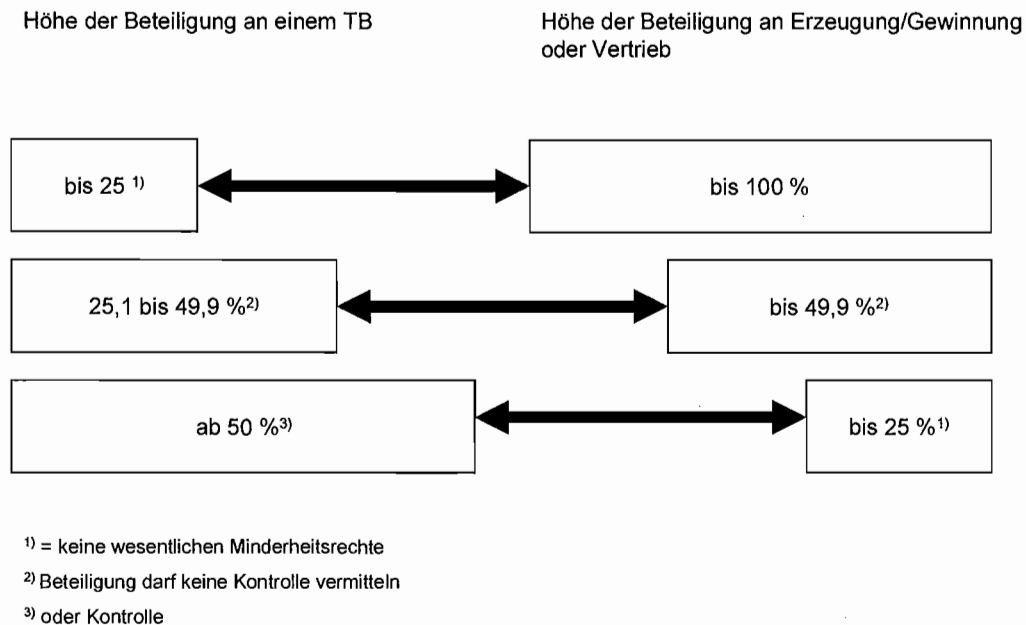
Höhe der Beteiligung an einem TB

Höhe der Beteiligung an Erzeugung/Gewinnung oder Vertrieb

bis 25 $^{1)}$

bis 100 %

25,1 bis 49,9 %$^{2)}$

bis 49,9 %$^{2)}$

ab 50 %$^{3)}$

bis 25 %$^{1)}$

$^{1)}$ = keine wesentlichen Minderheitsrechte

$^{2)}$ Beteiligung darf keine Kontrolle vermitteln

$^{3)}$ oder Kontrolle